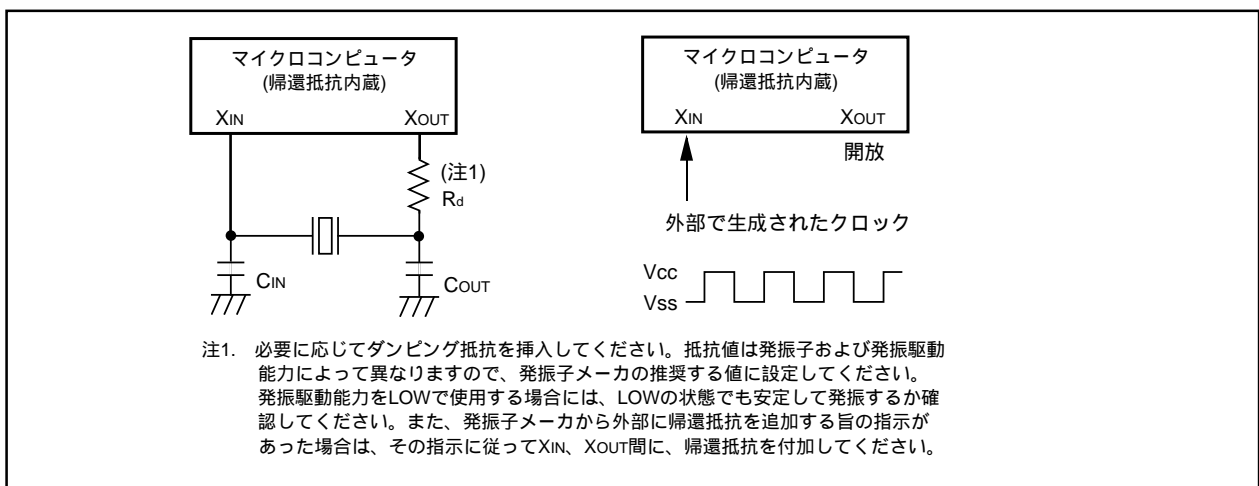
マイクロコンピュータ
(帰還抵抗内蔵)
XIN
XOUT

(注1)
Rd

CIN
COUT

マイクロコンピュータ
(帰還抵抗内蔵)
XIN
XOUT
開放

外部で生成されたクロック

Vcc
Vss

注1. 必要に応じてダンピング抵抗を挿入してください。抵抗値は発振子および発振駆動能力によって異なりますので、発振子メーカの推奨する値に設定してください。発振駆動能力をLOWで使用する場合には、LOWの状態でも安定して発振するか確認してください。また、発振子メーカから外部に帰還抵抗を追加する旨の指示があった場合は、その指示に従ってXIN、XOUT間に、帰還抵抗を付加してください。